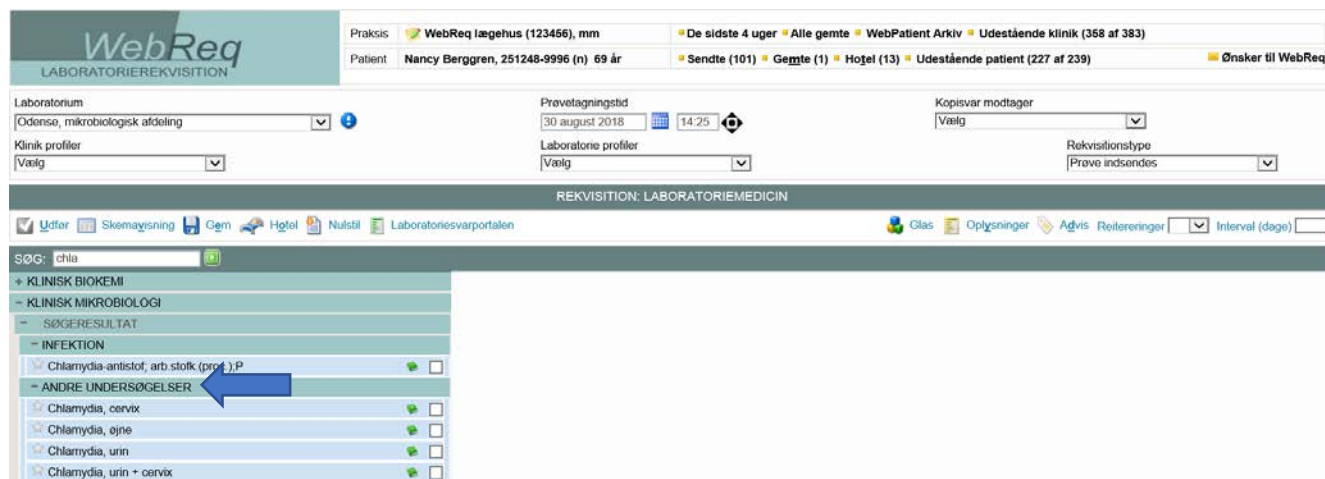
WebReq
LABORATORIEREKVISITION

Praksis WebReq lægehus (123456), mm
Patient Nancy Berggren, 251248-9996 (n) 69 år

De sidste 4 uger Alle gemte WebPatient Arkiv Udestående klinik (358 af 383)
Sendte (101) Gemte (1) Hotel (13) Udestående patient (227 af 239)
Ønsker til WebReq

Laboratorium
Odense, mikrobiologisk afdeling
Prøvetagningstid
30 august 2018 14:25
Kopisvar modtager
Vælg
Klinik profiler
Vælg
Laboratorie profiler
Vælg
Rekvisitionstype
Prøve indsendes

REKVISITION: LABORATORIEMEDICIN

Udfør Skemavisning Gem Hotel Nulstil Laboratoriesvarportalen
Glas Oplysninger Advis Reitereringer Interval (dage)

SØG: chla
+ KLINISK BIOKEMI
- KLINISK MIKROBIOLOGI
- SØGERESULTAT
- INFEKTION
Chlamydia-antistof; arb.stofk.(pr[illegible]);P
- ANDRE UNDERSØGELSER
Chlamydia, cervix
Chlamydia, øjne
Chlamydia, urin
Chlamydia, urin + cervix